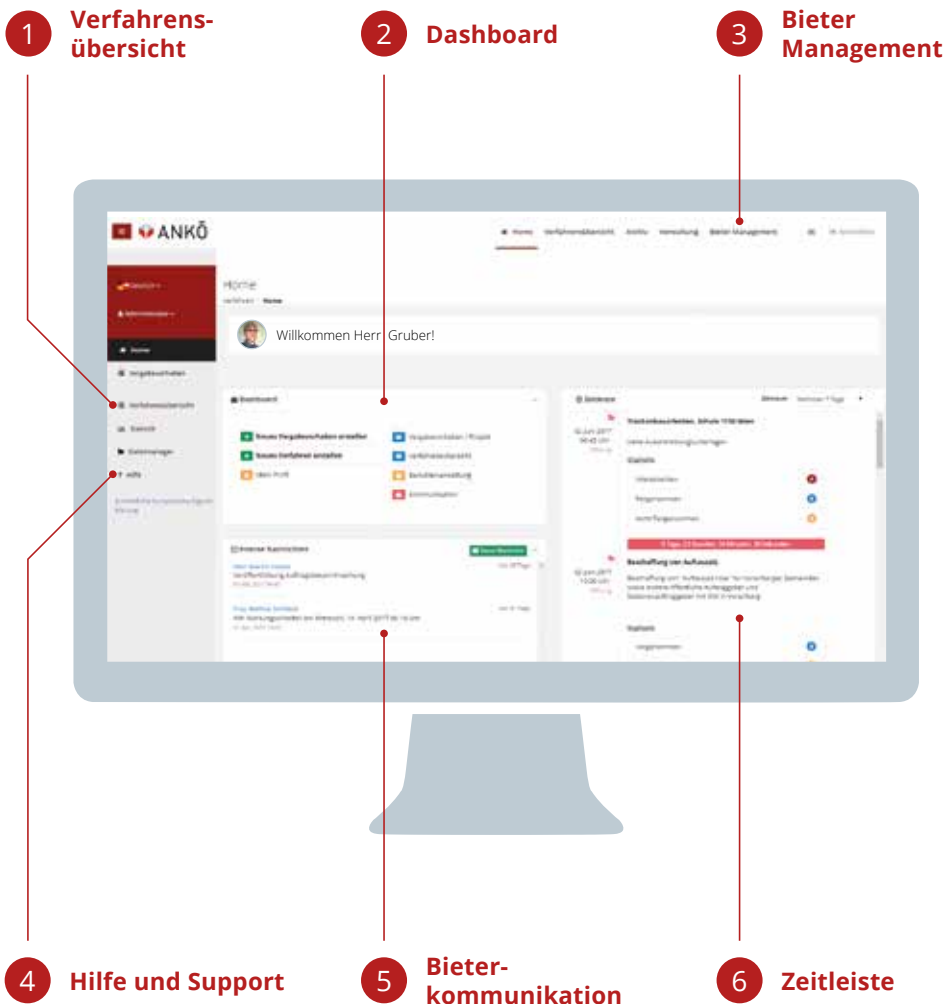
1 Verfahrensübersicht

2 Dashboard

3 Bieter Management

ANKÖ

Home Verfahrensübersicht Archiv Verwaltung Bieter Management

Home

Verfahren Home

Willkommen Herr Gruber!

Home

Vergabeunterlagen

Verfahrensübersicht

Statistik

Dateimanager

Hilfe

Dashboard

Neues Vergabeverfahren erstellen

Neues Verfahren erstellen

Mein Profil

Vergabeverfahren / Projekt

Verfahrensübersicht

Benutzerverwaltung

Kommunikation

Zeitleiste

Trockenbauarbeiten, Schule 1150 Wien

Beschaffung von Aufzausstz

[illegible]

Neuer Nachricht

4 Hilfe und Support

5 Bieterkommunikation

6 Zeitleiste